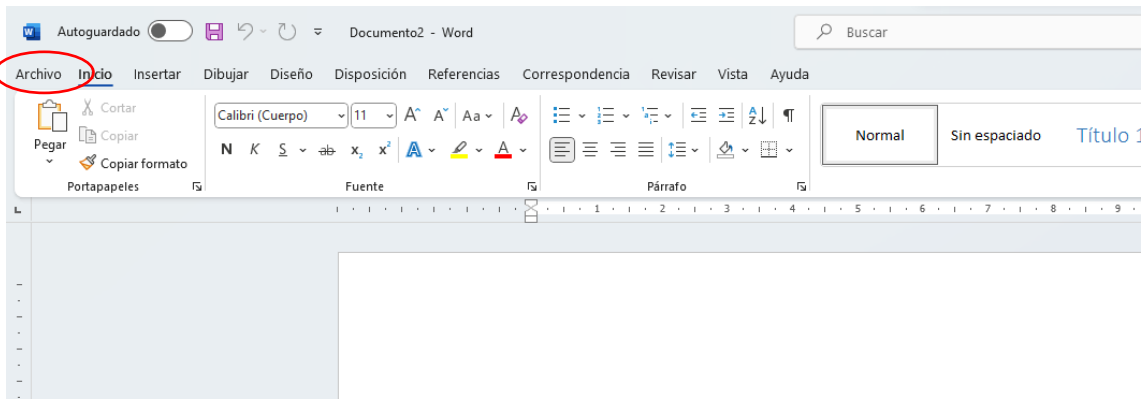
Autoguardado Documento2 - Word Buscar

Archivo Inicio Insertar Dibujar Diseño Disposición Referencias Correspondencia Revisar Vista Ayuda

Pegar Cortar Copiar Copiar formato
Portapapeles

Calibri (Cuerpo) 11 Aa
N K S ab $x_2$ $x^2$ A A
Fuente

Párrafo

Normal Sin espaciado Título 1

1 2 3 4 5 6 7 8 9